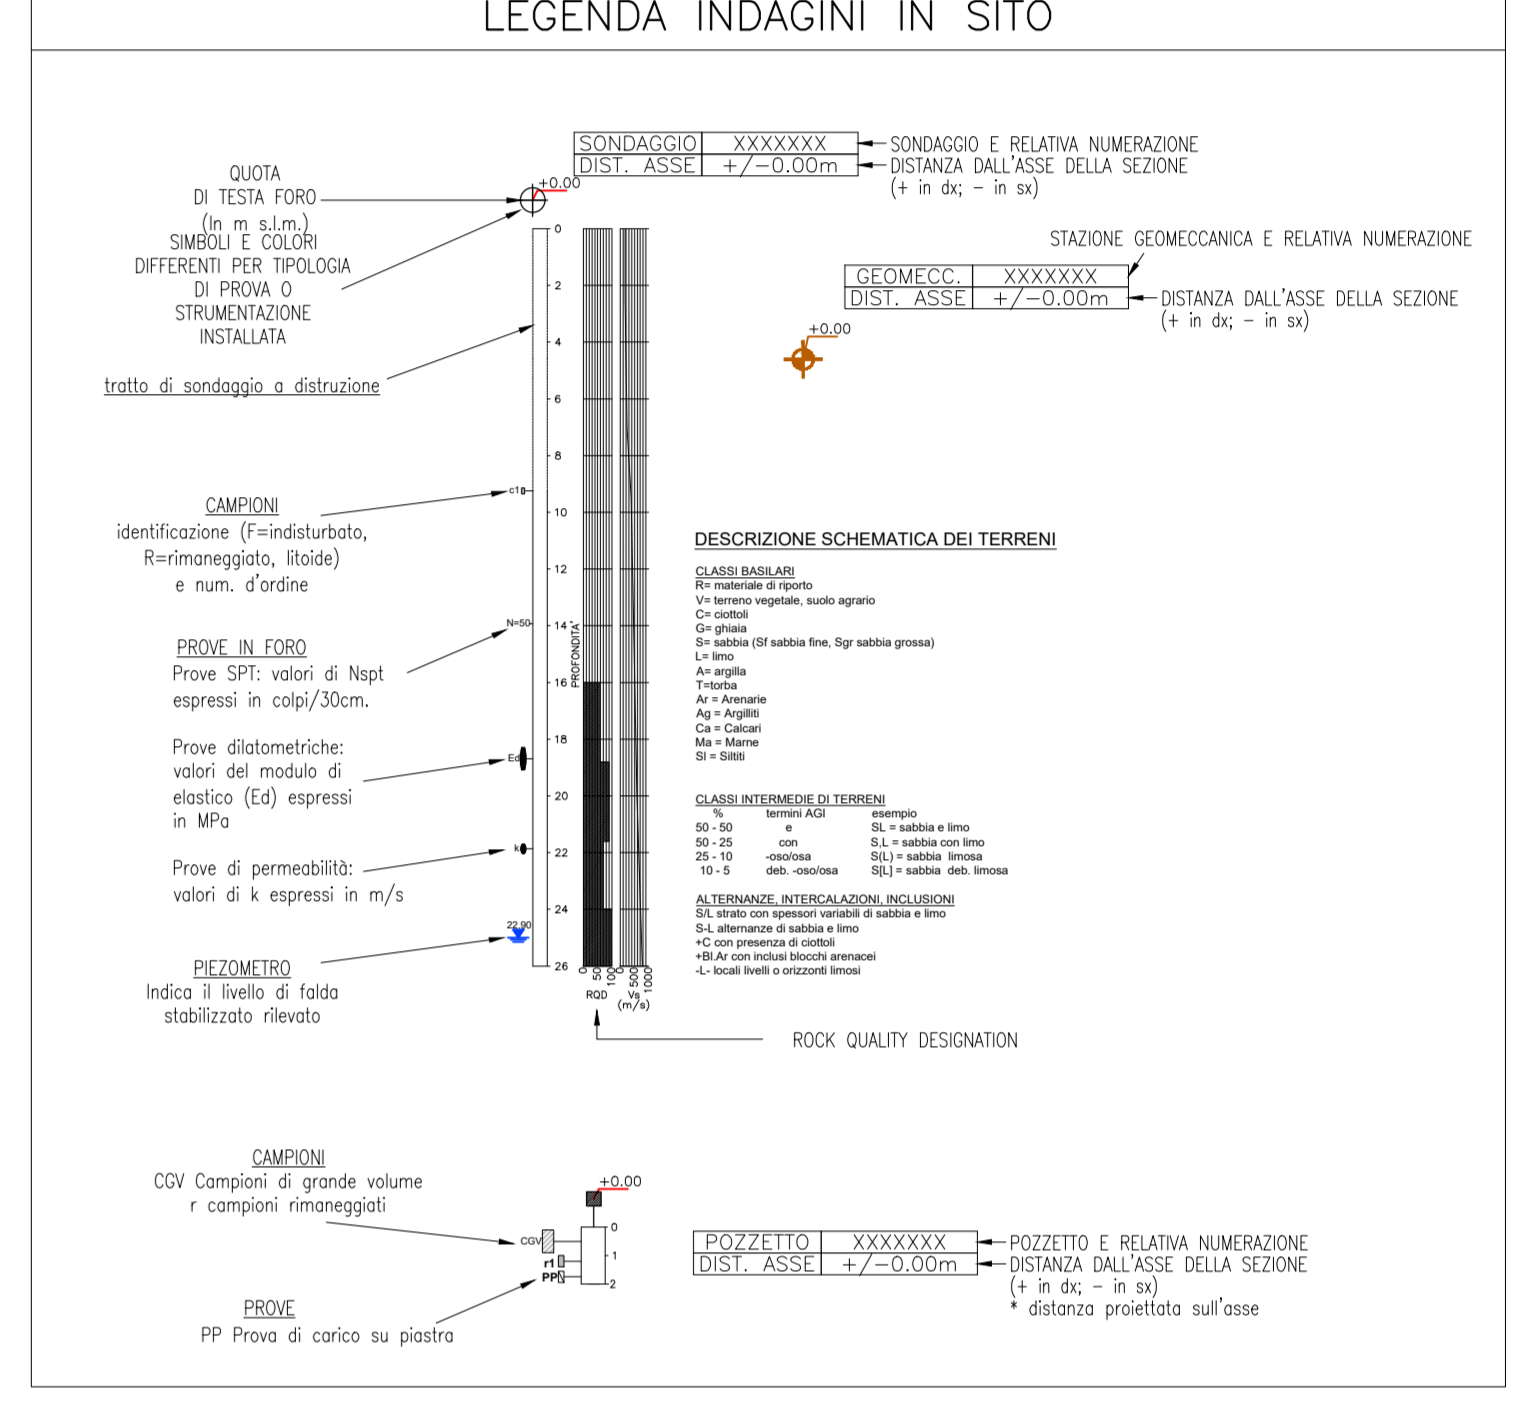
LEGENDA INDAGINI IN SITO

| SONDAGGIO | XXXXXXX |
|---|---|
| DIST. ASSE | +/−0.00m |

SONDAGGIO E RELATIVA NUMERAZIONE
DISTANZA DALL'ASSE DELLA SEZIONE
(+ in dx; − in sx)

QUOTA DI TESTA FORO (In m s.l.m.)

+0.00

SIMBOLI E COLORI DIFFERENTI PER TIPOLOGIA DI PROVA O STRUMENTAZIONE INSTALLATA

tratto di sondaggio a distruzione

STAZIONE GEOMECCANICA E RELATIVA NUMERAZIONE

| GEOMECC. | XXXXXXX |
|---|---|
| DIST. ASSE | +/−0.00m |

DISTANZA DALL'ASSE DELLA SEZIONE
(+ in dx; − in sx)

+0.00

0 2 4 6 8 10 12 14 16 18 20 22 24 26

PROFONDITA'

c1

N=50

Ed

k

22.90

CAMPIONI
identificazione (F=indisturbato, R=rimaneggiato, litoide) e num. d'ordine

PROVE IN FORO
Prove SPT: valori di Nspt espressi in colpi/30cm.

Prove dilatometriche: valori del modulo di elastico (Ed) espressi in MPa

Prove di permeabilità: valori di k espressi in m/s

PIEZOMETRO
Indica il livello di falda stabilizzato rilevato

0 50 100 RQD
0 500 1000 Vs (m/s)

ROCK QUALITY DESIGNATION

DESCRIZIONE SCHEMATICA DEI TERRENI

CLASSI BASILARI
R= materiale di riporto
V= terreno vegetale, suolo agrario
C= ciottoli
G= ghiaia
S= sabbia (Sf sabbia fine, Sgr sabbia grossa)
L= limo
A= argilla
T=torba
Ar = Arenarie
Ag = Argilliti
Ca = Calcari
Ma = Marne
Sl = Siltiti

CLASSI INTERMEDIE DI TERRENI

| % | termini AGI | esempio |
|---|---|---|
| 50 - 50 | e | SL = sabbia e limo |
| 50 - 25 | con | S,L = sabbia con limo |
| 25 - 10 | -oso/osa | S(L) = sabbia limosa |
| 10 - 5 | deb. -oso/osa | S[L] = sabbia deb. limosa |

ALTERNANZE, INTERCALAZIONI, INCLUSIONI
S/L strato con spessori variabili di sabbia e limo
S-L alternanze di sabbia e limo
+C con presenza di ciottoli
+Bl.Ar con inclusi blocchi arenacei
-L- locali livelli o orizzonti limosi

CAMPIONI
CGV Campioni di grande volume
r campioni rimaneggiati

PROVE
PP Prova di carico su piastra

+0.00
0 1 2
CGV
r1
PP

| POZZETTO | XXXXXXX |
|---|---|
| DIST. ASSE | +/−0.00m |

POZZETTO E RELATIVA NUMERAZIONE
DISTANZA DALL'ASSE DELLA SEZIONE
(+ in dx; − in sx)
* distanza proiettata sull'asse